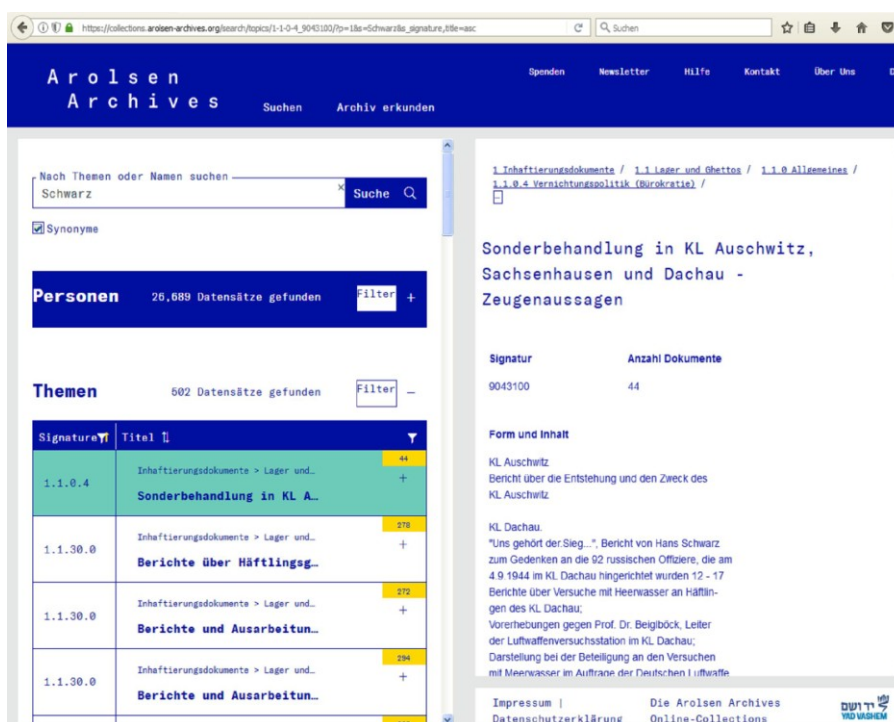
https://collections.arolsen-archives.org/search/topics/1-1-0-4_9043100/?p=1&s=Schwarz&s_signature_title=asc

Suchen

Arolsen Archives

Suchen Archiv erkunden

Spenden Newsletter Hilfe Kontakt Über Uns

Nach Themen oder Namen suchen

Schwarz

Suche

Synonyme

Personen 26,689 Datensätze gefunden Filter +

Themen 502 Datensätze gefunden Filter –

| Signature | Titel |
|---|---|
| 1.1.0.4 | Inhaftierungsdokumente > Lager und… Sonderbehandlung in KL A… 44 + |
| 1.1.30.0 | Inhaftierungsdokumente > Lager und… Berichte über Häftlingsg… 278 + |
| 1.1.30.0 | Inhaftierungsdokumente > Lager und… Berichte und Ausarbeitun… 272 + |
| 1.1.30.0 | Inhaftierungsdokumente > Lager und… Berichte und Ausarbeitun… 294 + |

1 Inhaftierungsdokumente / 1.1 Lager und Ghettos / 1.1.0 Allgemeines / 1.1.0.4 Vernichtungspolitik (Bürokratie) /

Sonderbehandlung in KL Auschwitz, Sachsenhausen und Dachau - Zeugenaussagen

| Signatur | Anzahl Dokumente |
|---|---|
| 9043100 | 44 |

Form und Inhalt

KL Auschwitz
Bericht über die Entstehung und den Zweck des KL Auschwitz

KL Dachau.
"Uns gehört der Sieg...", Bericht von Hans Schwarz zum Gedenken an die 92 russischen Offiziere, die am 4.9.1944 im KL Dachau hingerichtet wurden 12 - 17
Berichte über Versuche mit Heerwasser an Häftlingen des KL Dachau;
Vorerhebungen gegen Prof. Dr. Beigiböck, Leiter der Luftwaffenversuchsstation im KL Dachau;
Darstellung bei der Beteiligung an den Versuchen mit Meerwasser im Auftrage der Deutschen Luftwaffe

Impressum | Datenschutzerklärung

Die Arolsen Archives Online-Collections

יד ושם YAD VASHEM